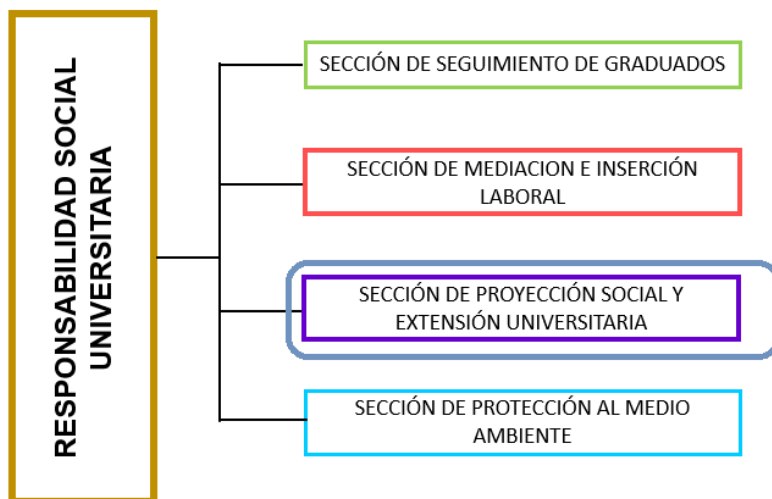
RESPONSABILIDAD SOCIAL UNIVERSITARIA

SECCIÓN DE SEGUIMIENTO DE GRADUADOS

SECCIÓN DE MEDIACION E INSERCIÓN LABORAL

SECCIÓN DE PROYECCIÓN SOCIAL Y EXTENSIÓN UNIVERSITARIA

SECCIÓN DE PROTECCIÓN AL MEDIO AMBIENTE